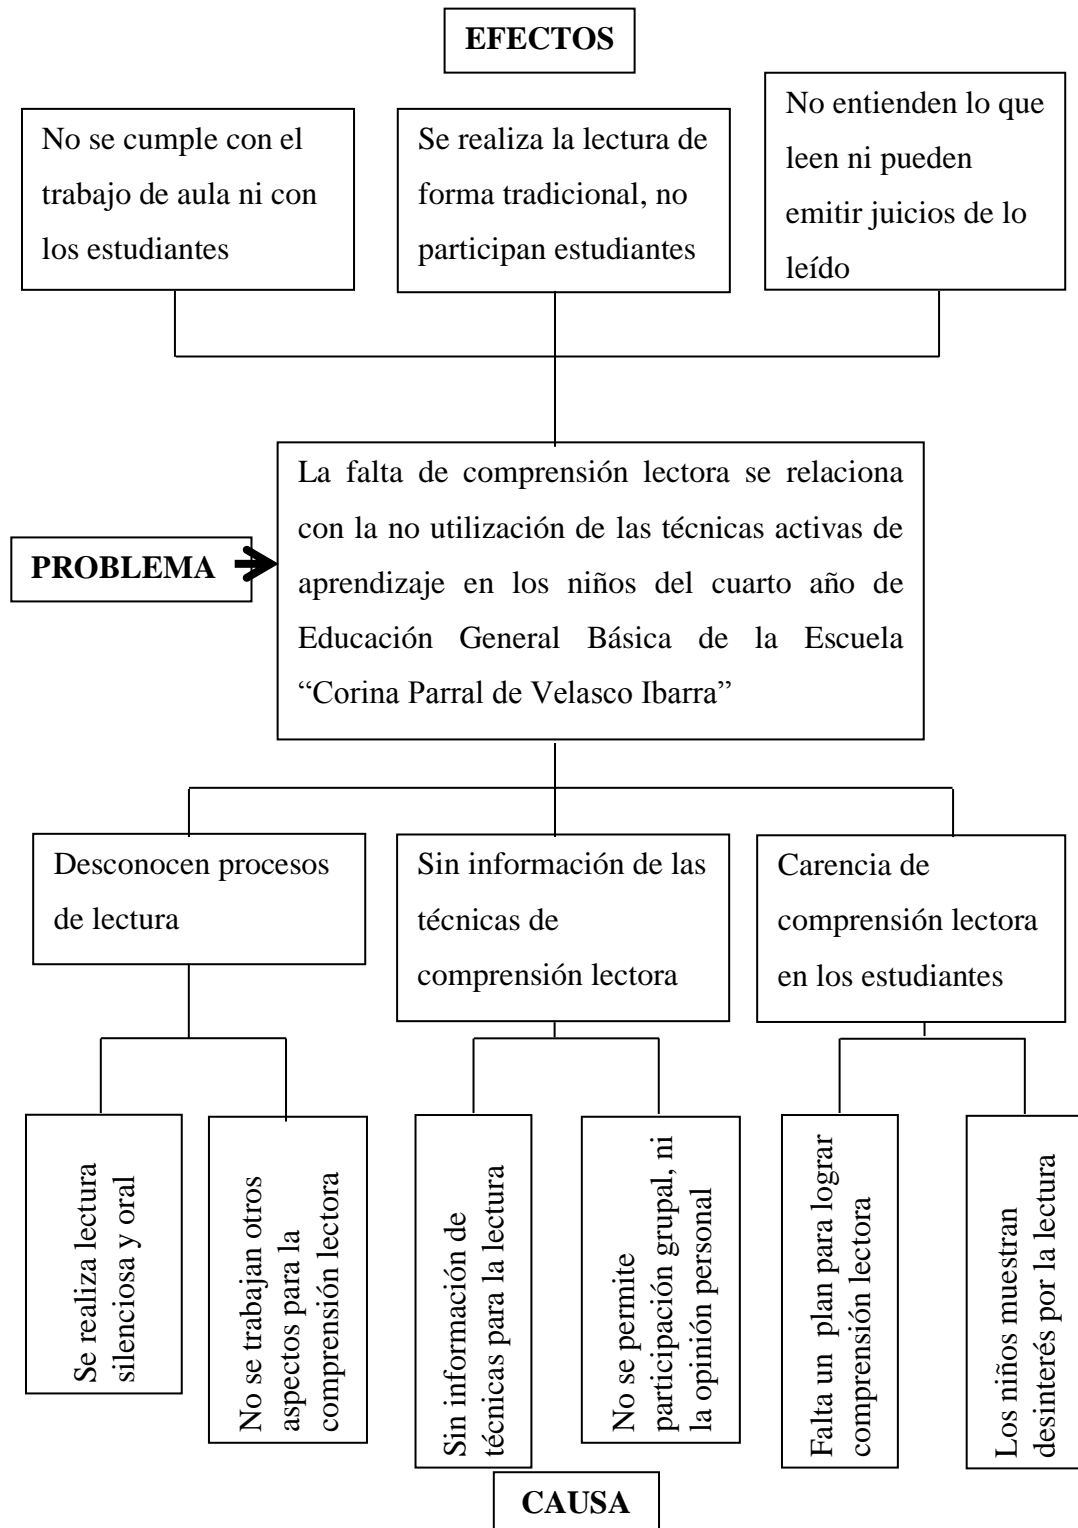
EFECTOS

No se cumple con el trabajo de aula ni con los estudiantes

Se realiza la lectura de forma tradicional, no participan estudiantes

No entienden lo que leen ni pueden emitir juicios de lo leído

PROBLEMA

La falta de comprensión lectora se relaciona con la no utilización de las técnicas activas de aprendizaje en los niños del cuarto año de Educación General Básica de la Escuela "Corina Parral de Velasco Ibarra"

Desconocen procesos de lectura

Sin información de las técnicas de comprensión lectora

Carencia de comprensión lectora en los estudiantes

Se realiza lectura silenciosa y oral

No se trabajan otros aspectos para la comprensión lectora

Sin información de técnicas para la lectura

No se permite participación grupal, ni la opinión personal

Falta un plan para lograr comprensión lectora

Los niños muestran desinterés por la lectura

CAUSA